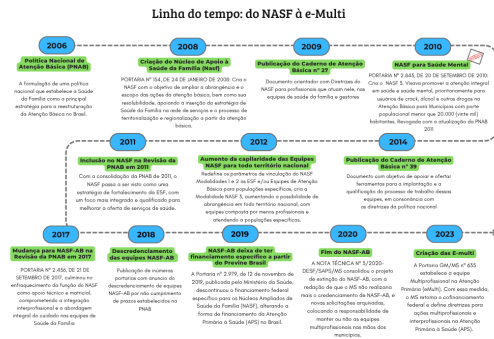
Linha do tempo: do NASF à e-Multi

2006

Política Nacional de Atenção Básica (PNAB)

A formulação de uma política nacional que estabelece a Saúde da Família como o principal estratégia para a reestruturação da Atenção Básica no Brasil.

2008

Criação do Núcleo de Apoio à Saúde da Família (Nasf)

PORTARIA Nº 154, DE 24 DE JANEIRO DE 2008: Cria o NASF com o objetivo de ampliar a abrangência e o escopo das ações da atenção básica, bem como sua resolubilidade, apoiando a inserção da estratégia de Saúde da Família na rede de serviços e o processo de territorialização e regionalização a partir da atenção básica.

2009

Publicação do Caderno de Atenção Básica nº 27

Documento orientativo com Diretrizes do NASF para profissionais que atuam nele, nas equipes de saúde da família e gestores

2010

NASF para Saúde Mental

PORTARIA Nº 2.843, DE 20 DE SETEMBRO DE 2010: Cria o NASF 3, Visava promover a atenção integral em saúde e saúde mental, prioritariamente para usuários de crack, álcool e outras drogas na Atenção Básica para Municípios com porte populacional menor que 20.000 (vinte mil) habitantes. Revogada com a atualização da PNAB 2011

2011

Inclusão no NASF na Revisão da PNAB em 2011

Com a consolidação da PNAB de 2011, o NASF passa a ser visto como uma estratégia de fortalecimento da ESF, com um foco mais integrado e qualificado para melhorar a oferta de serviços de saúde.

2012

Aumento da capilaridade das Equipes NASF para todo território nacional

Redefine os parâmetros de vinculação do NASF Modalidades 1 e 2 às ESF e/ou Equipes de Atenção Básica para populações específicas, cria a Modalidade NASF 3, aumentando a possibilidade de abrangência em todo território nacional, com equipes composta por menos profissionais e atendendo a populações específicas.

2014

Publicação do Caderno de Atenção Básica nº 39

Documento com objetivo de apoiar e ofertar ferramentas para a implantação e a qualificação do processo de trabalho desses equipes, em consonância com as diretrizes da política nacional

2017

Mudança para NASF-AB na Revisão da PNAB em 2017

PORTARIA Nº 2.436, DE 21 DE SETEMBRO DE 2017, culminou no enfraquecimento da função do NASF como apoio técnico e matricial, comprometendo a integração interprofissional e a abordagem integral do cuidado nas equipes de Saúde da Família

2018

Descredenciamento das equipes NASF-AB

Publicação de inúmeras portarias com anúncio do descredenciamento de equipes NASF-AB por não cumprimento de prazo estabelecidos na PNAB

2019

NASF-AB deixa de ter financiamento específico a partir do Previne Brasil

A Portaria nº 2.979, de 12 de novembro de 2019, publicada pelo Ministério da Saúde, descontinuou o financiamento federal específico para os Núcleos Ampliados de Saúde da Família (NASF), alterando a forma de financiamento da Atenção Primária à Saúde (APS) no Brasil.

2020

Fim do NASF-AB

A NOTA TÉCNICA Nº 3/2020-DESF/SAPS/MS consolidou o projeto de extinção do NASF-AB, com a redação de que o MS não realizaria mais o credenciamento de NASF-AB, e novas solicitações enquadradas, colocando a responsabilidade de manter ou não as equipes multiprofissionais nas mãos dos municípios.

2023

Criação da E-multi

A Portaria GM/MS nº 635 estabelece a equipe Multiprofissional na Atenção Primária (eMulti). Com essa medida, o MS retoma o cofinanciamento federal e define diretrizes para ações multiprofissionais e interprofissionais na Atenção Primária à Saúde (APS).